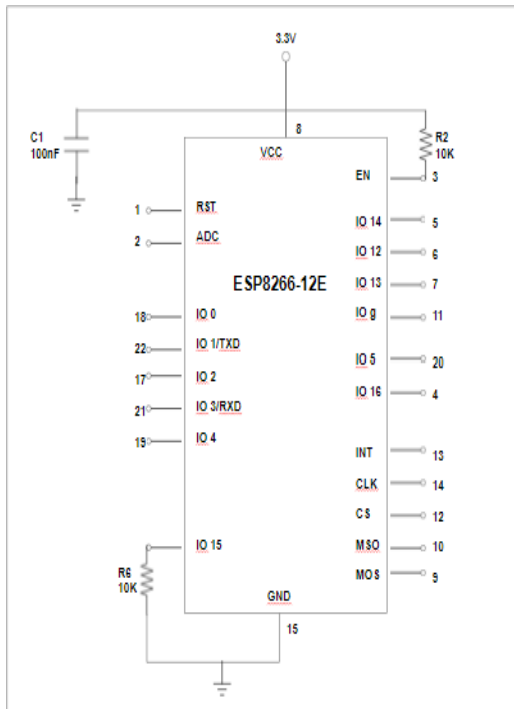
3.3V

8

C1
100nF

R2
10K

VCC

EN 3

1 RST

2 ADC

IO 14 5

IO 12 6

IO 13 7

ESP8266-12E

18 IO 0

IO g 11

22 IO 1/TXD

IO 5 20

17 IO 2

IO 16 4

21 IO 3/RXD

19 IO 4

INT 13

CLK 14

CS 12

IO 15

MSO 10

R6
10K

MOS 9

GND

15